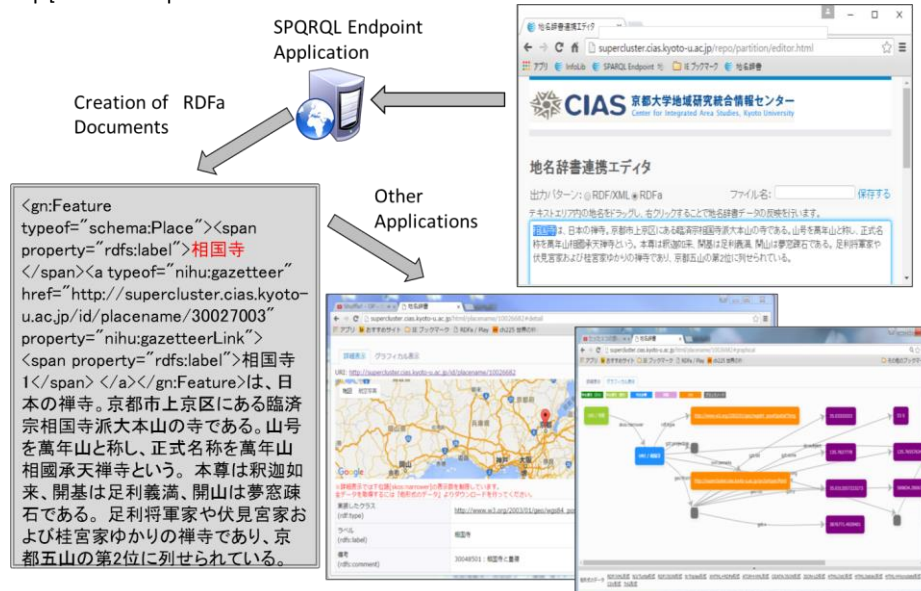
SPQRQL Endpoint Application

Creation of RDFa Documents

Other Applications

<gn:Feature typeof="schema:Place"><span property="rdfs:label">相国寺</span><a typeof="nihu:gazetteer" href="http://supercluster.cias.kyoto-u.ac.jp/id/placename/30027003" property="nihu:gazetteerLink"><span property="rdfs:label">相国寺1</span> </a></gn:Feature>は、日本の禅寺。京都市上京区にある臨済宗相国寺派大本山の寺である。山号を萬年山と称し、正式名称を萬年山相国承天禅寺という。本尊は釈迦如来、開基は足利義満、開山は夢窓疎石である。足利将軍家や伏見宮家および桂宮家ゆかりの禅寺であり、京都五山の第2位に列せられている。

地名辞書連携エディタ
supercluster.cias.kyoto-u.ac.jp/repo/partition/editor.html
アプリ InfoLib SPARQL Endpoint IE ブックマーク 地名辞書
CIAS 京都大学地域研究統合情報センター Center for Integrated Area Studies, Kyoto University
地名辞書連携エディタ
出力パターン: RDF/XML RDFa ファイル名: 保存する
テキストエリア内の地名をドラッグし、右クリックすることで地名辞書データの反映を行います。
相国寺は、日本の禅寺。京都市上京区にある臨済宗相国寺派大本山の寺である。山号を萬年山と称し、正式名称を萬年山相国承天禅寺という。本尊は釈迦如来、開基は足利義満、開山は夢窓疎石である。足利将軍家や伏見宮家および桂宮家ゆかりの禅寺であり、京都五山の第2位に列せられている。

地名辞書
詳細表示 グラフィカル表示
URI: http://supercluster.cias.kyoto-u.ac.jp/id/placename/10026682
Google
該当するクラス (rdf:type) http://www.w3.org/2003/01/geo/wgs84_pos
ラベル (rdfs:label) 相国寺
備考 (rdfs:comment) 30048501：相国寺と書康